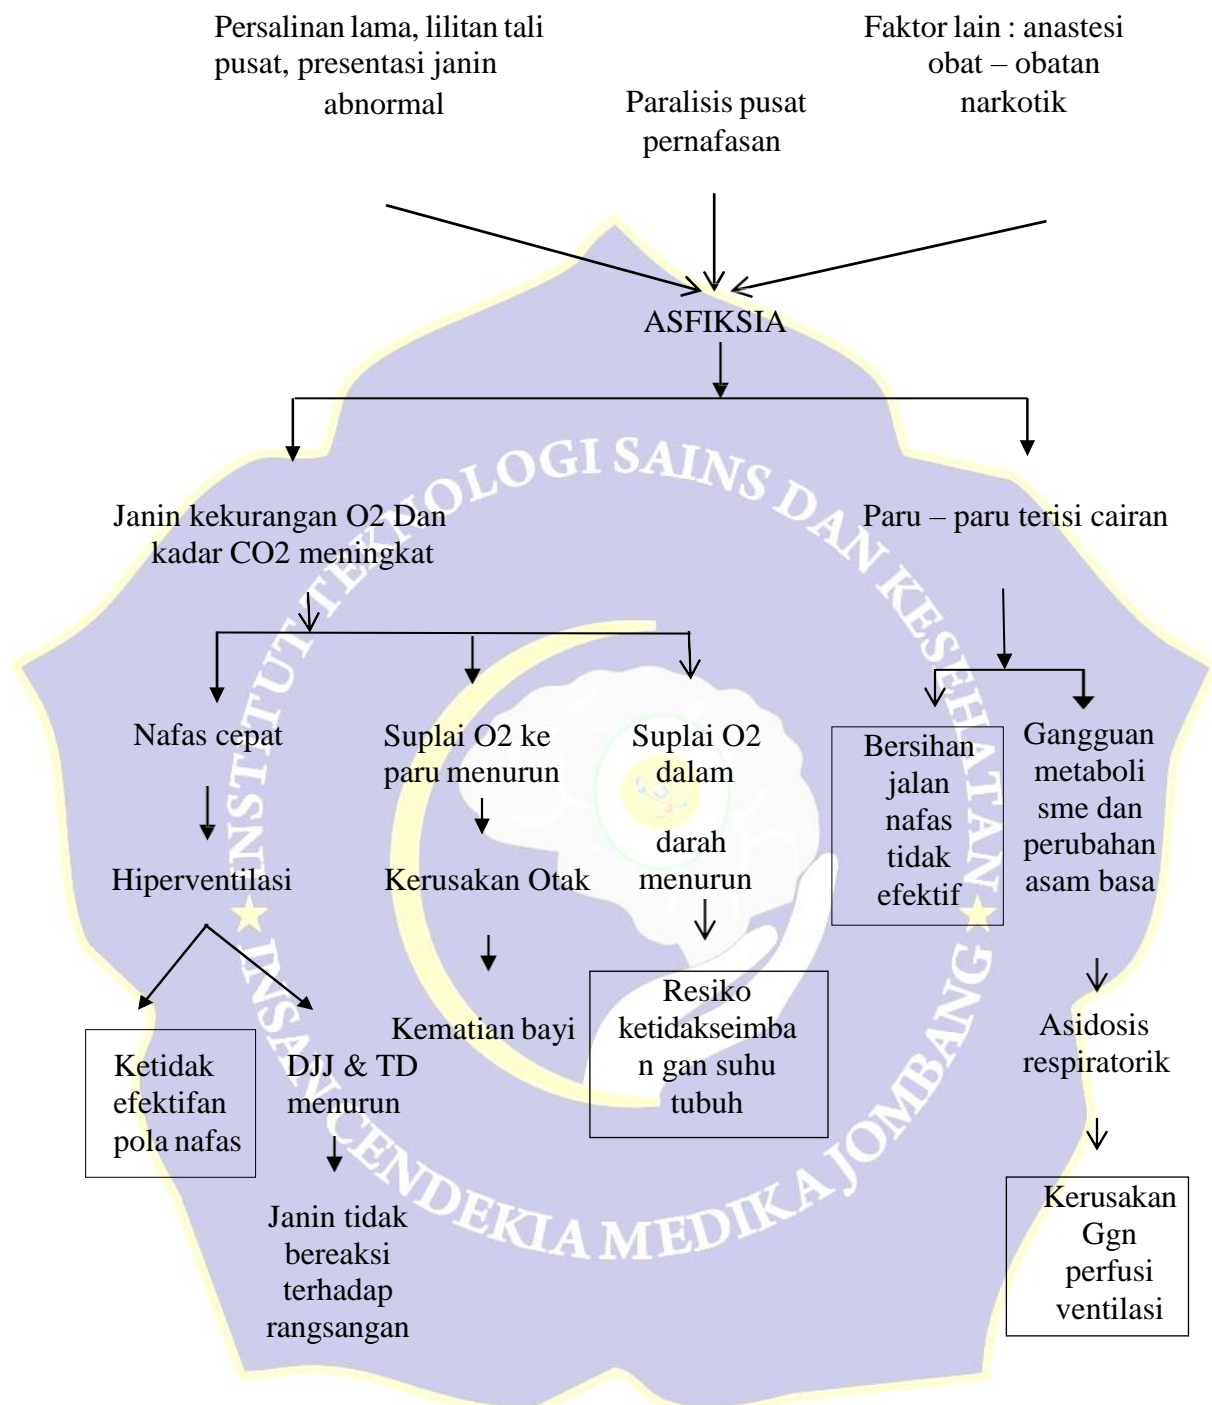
Persalinan lama, lilitan tali pusat, presentasi janin abnormal

Paralisis pusat pernafasan

Faktor lain : anastesi obat – obatan narkotik

ASFIKSIA

Janin kekurangan O2 Dan kadar CO2 meningkat

Paru – paru terisi cairan

Nafas cepat

Hiperventilasi

Ketidak efektifan pola nafas

DJJ & TD menurun

Janin tidak bereaksi terhadap rangsangan

Suplai O2 ke paru menurun

Kerusakan Otak

Kematian bayi

Suplai O2 dalam darah menurun

Resiko ketidakseimban gan suhu tubuh

Bersihan jalan nafas tidak efektif

Gangguan metaboli sme dan perubahan asam basa

Asidosis respiratorik

Kerusakan Ggn perfusi ventilasi

INSTITUT TEKNOLOGI SAINS DAN KESEHATAN INSAN CENDEKIA MEDIKA JOMBANG